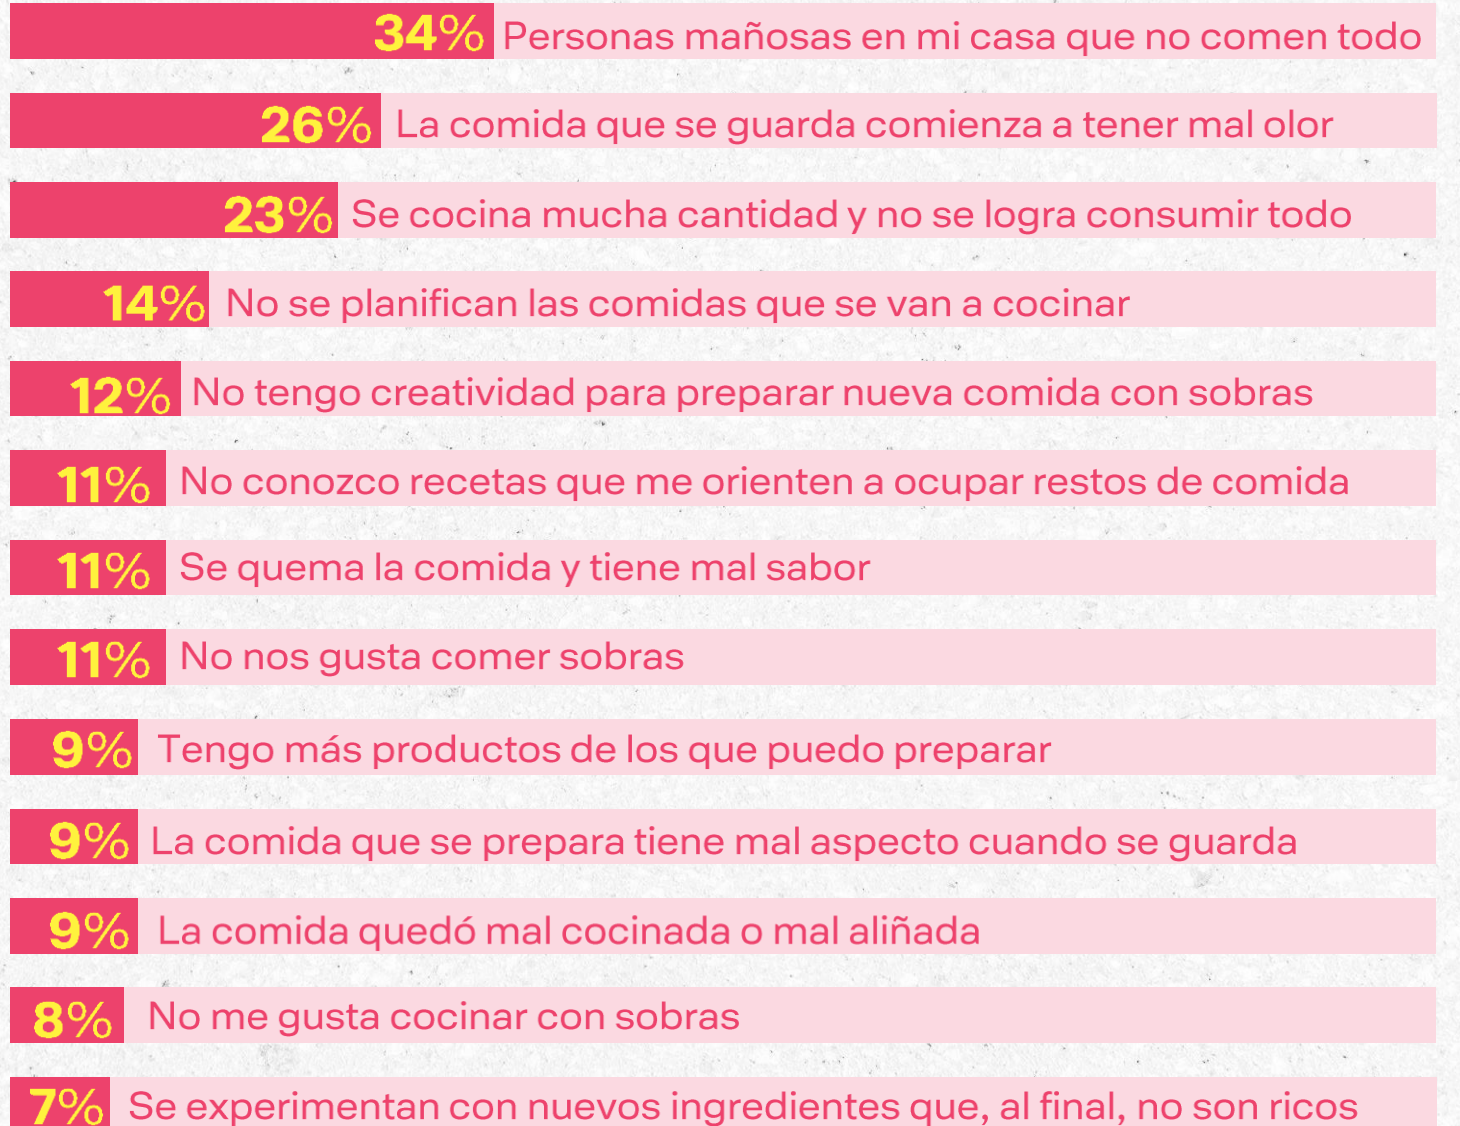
34% Personas mañosas en mi casa que no comen todo

26% La comida que se guarda comienza a tener mal olor

23% Se cocina mucha cantidad y no se logra consumir todo

14% No se planifican las comidas que se van a cocinar

12% No tengo creatividad para preparar nueva comida con sobras

11% No conozco recetas que me orienten a ocupar restos de comida

11% Se quema la comida y tiene mal sabor

11% No nos gusta comer sobras

9% Tengo más productos de los que puedo preparar

9% La comida que se prepara tiene mal aspecto cuando se guarda

9% La comida quedó mal cocinada o mal aliñada

8% No me gusta cocinar con sobras

7% Se experimentan con nuevos ingredientes que, al final, no son ricos